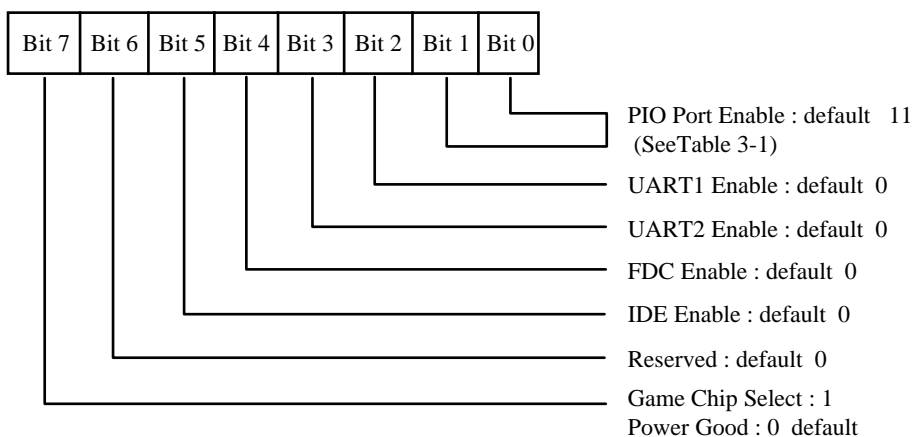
| Bit 7 | Bit 6 | Bit 5 | Bit 4 | Bit 3 | Bit 2 | Bit 1 | Bit 0 |
|---|---|---|---|---|---|---|---|

PIO Port Enable : default 11
(SeeTable 3-1)

UART1 Enable : default 0

UART2 Enable : default 0

FDC Enable : default 0

IDE Enable : default 0

Reserved : default 0

Game Chip Select : 1
Power Good : 0 default